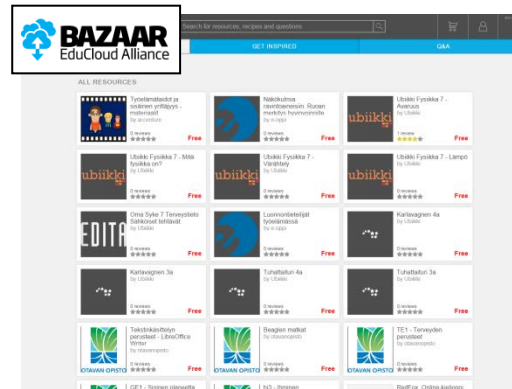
BAZAAR
EduCloud Alliance

Search for resources, recipes and questions

GET INSPIRED

Q&A

ALL RESOURCES

Työelämätaidot ja sosiainen yrittäjyys - materiaalit
by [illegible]
0 reviews
Free

Näkökulmia ravintoaineisiin: Ruoan merkitys hyvinvoinnille
by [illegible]
0 reviews
Free

ubiikki
Ubiikki Fysiikka 7 - Avaruus
by Ubiikki
1 review
Free

ubiikki
Ubiikki Fysiikka 7 - Mitä fysiikka on?
by Ubiikki
0 reviews
Free

ubiikki
Ubiikki Fysiikka 7 - Värähtely
by Ubiikki
0 reviews
Free

ubiikki
Ubiikki Fysiikka 7 - Lämpö
by Ubiikki
0 reviews
Free

EDITA
Oma Syke 7 Terveystieto Sähköiset tehtävät
by Ubiikki
0 reviews
Free

Luonnontieteilijät työelämässä
by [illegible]
0 reviews
Free

Karttavagnen 4a
by Ubiikki
0 reviews
Free

Karttavagnen 3a
by Ubiikki
0 reviews
Free

Tuhattaiturl 4a
by Ubiikki
0 reviews
Free

Tuhattaiturl 3a
by Ubiikki
0 reviews
Free

OTAVAN OPISTO
Tekstinkäsittelyn perusteet - LibreOffice Writer
by otavanopisto
0 reviews
Free

OTAVAN OPISTO
Beaglen matkat
by otavanopisto
0 reviews
Free

OTAVAN OPISTO
TE1 - Terveyden perusteet
by otavanopisto
0 reviews
Free

GE1 - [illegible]

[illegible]

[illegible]